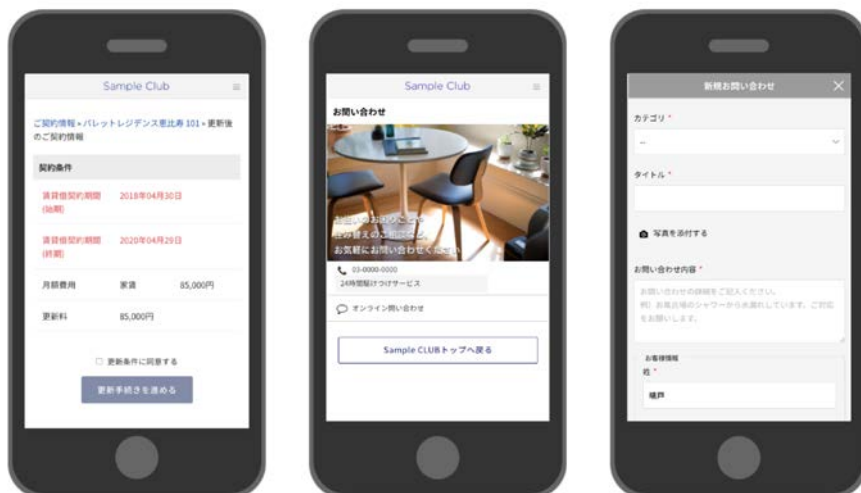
Sample Club

ご契約情報 » パレットレジデンス恵比寿 101 » 更新後のご契約情報

契約条件

| | | |
|---|---|---|
| 賃貸借契約期間(始期) | 2018年04月30日 | |
| 賃貸借契約期間(終期) | 2020年04月29日 | |
| 月額費用 | 家賃 | 85,000円 |
| 更新料 | 85,000円 | |

☐ 更新条件に同意する

更新手続きを進める

Sample Club

お問い合わせ

お住いのお部屋のことや住み替えのご相談など、お気軽にお問い合わせください。

03-0000-0000

24時間駆けつけサービス

オンライン問い合わせ

Sample CLUBトップへ戻る

新規お問い合わせ

カテゴリ *

--

タイトル *

写真を添付する

お問い合わせ内容 *

お問い合わせの詳細をご記入ください。
例）お風呂場のシャワーから水漏れしています。ご対応をお願いします。

お客様情報

姓 *

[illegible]